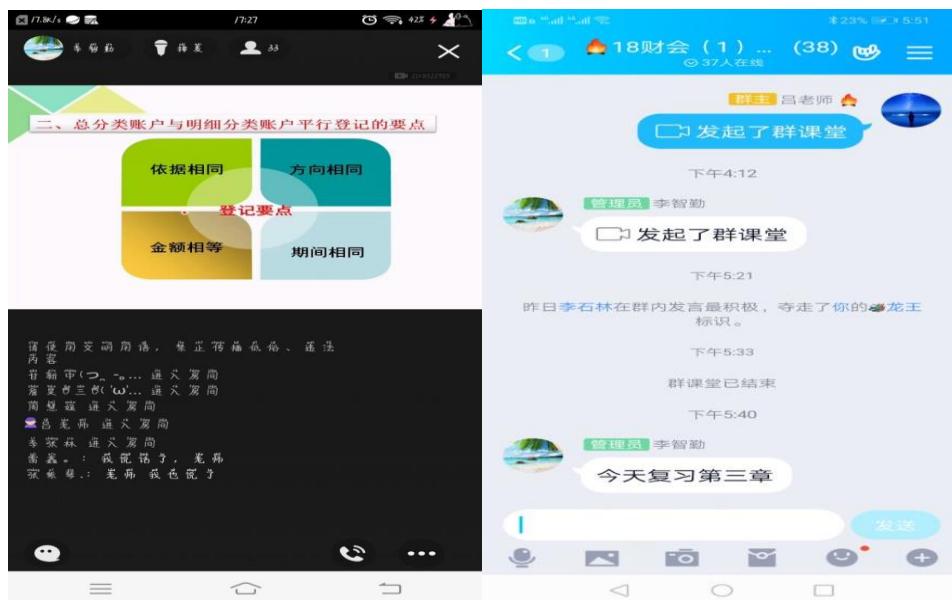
17.8k/s 17:27 42%

李智勤 薛道 33

二、总分类账户与明细分类账户平行登记的要点

依据相同
方向相同
登记要点
金额相等
期间相同

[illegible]
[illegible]
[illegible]
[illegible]
吕老师 进入房间
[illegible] 进入房间
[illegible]
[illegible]

23% 5:51
< 1 18财会（1）... (38)
37人在线

群主 吕老师
发起了群课堂

下午4:12

管理员 李智勤
发起了群课堂

下午5:21

昨日李石林在群内发言最积极，夺走了你的龙王标识。

下午5:33

群课堂已结束

下午5:40

管理员 李智勤
今天复习第三章

发送